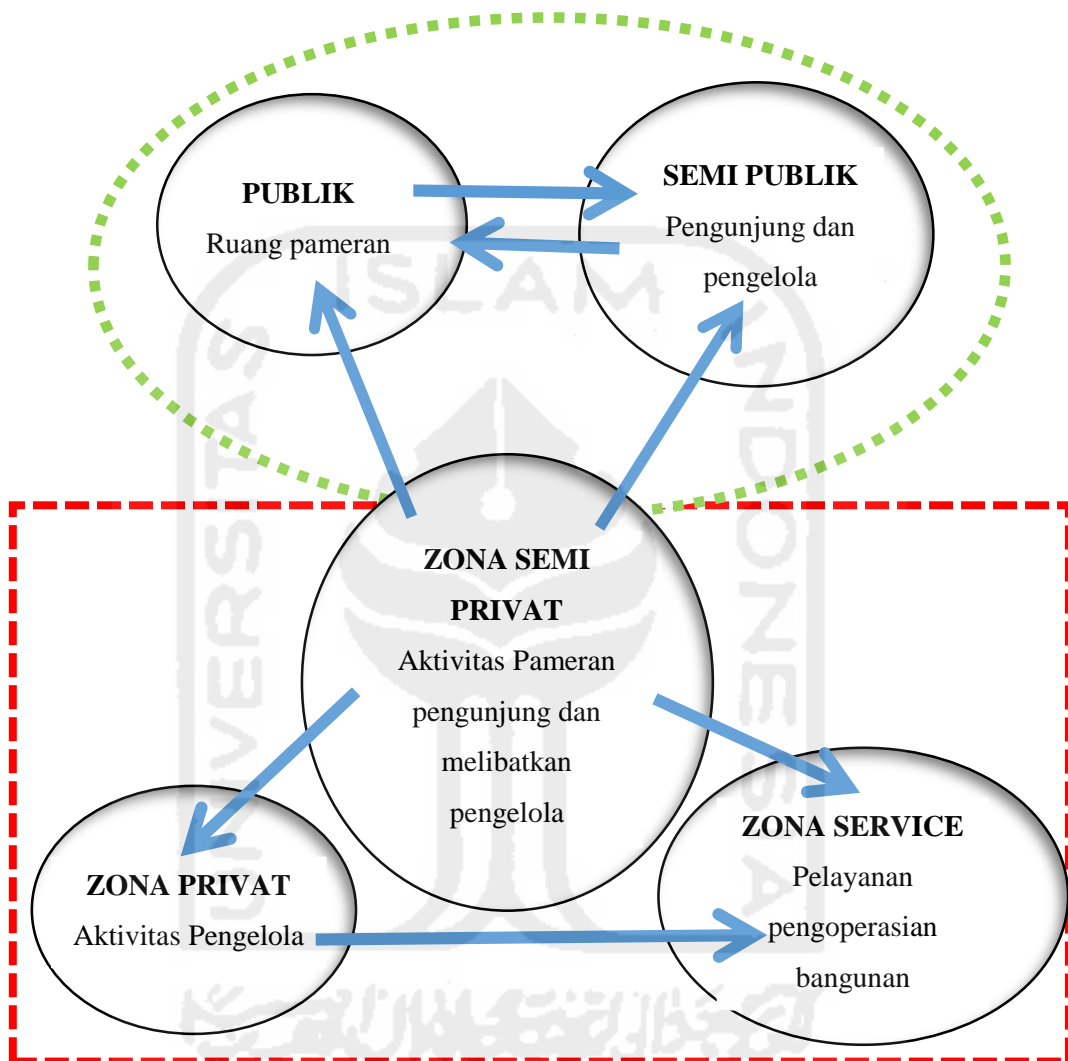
PUBLIK
Ruang pameran

SEMI PUBLIK
Pengunjung dan pengelola

ZONA SEMI PRIVAT
Aktivitas Pameran pengunjung dan melibatkan pengelola

ZONA PRIVAT
Aktivitas Pengelola

ZONA SERVICE
Pelayanan pengoperasian bangunan

ISLAM
UNIVERSITAS
INDONESIA